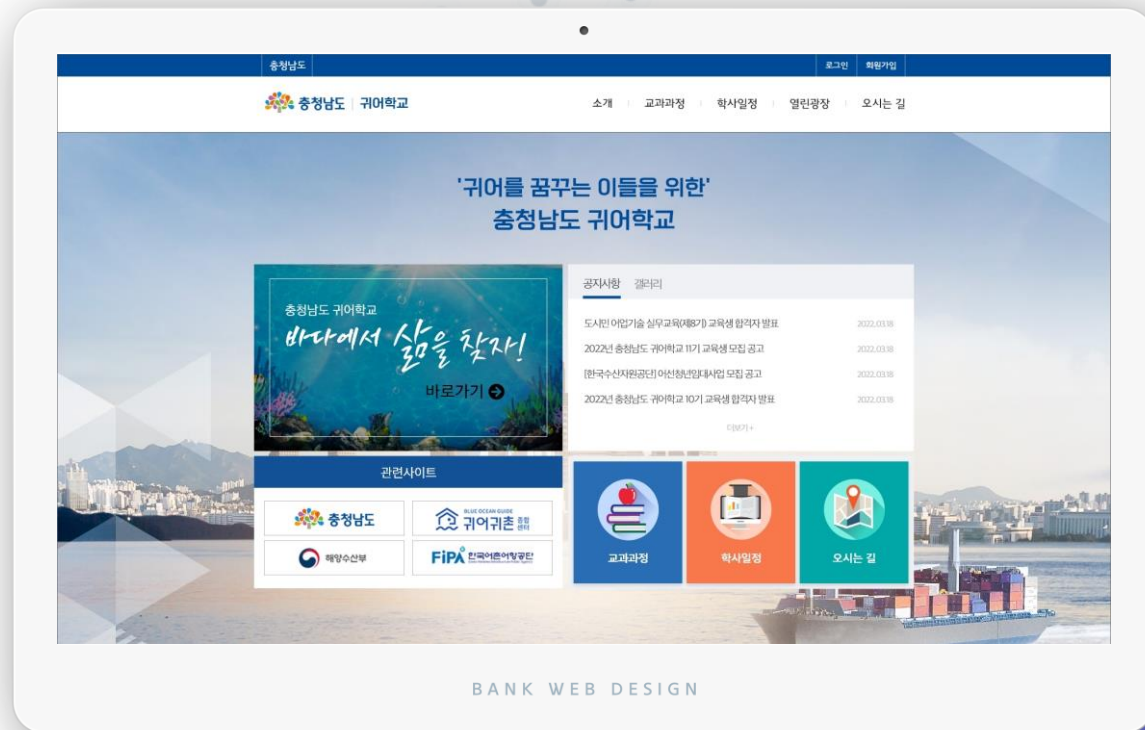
충청남도

로그인 회원가입

충청남도 | 귀어학교

소개 교과과정 학사일정 열린광장 오시는 길

'귀어를 꿈꾸는 이들을 위한'
충청남도 귀어학교

충청남도 귀어학교
바다에서 삶을 찾자!
바로가기

공지사항 갤러리

도시민 어업기술 실무교육(제8기) 교육생 합격자 발표 2022.03.18
2022년 충청남도 귀어학교 11기 교육생 모집 공고 2022.03.18
[한국수산자원공단] 어선청년임대사업 모집 공고 2022.03.18
2022년 충청남도 귀어학교 10기 교육생 합격자 발표 2022.03.18

더보기 +

관련사이트

충청남도
BLUE OCEAN GUIDE 귀어귀촌 종합센터
해양수산부
FIPA 한국어촌어항공단

교과과정
학사일정
오시는 길

BANK WEB DESIGN